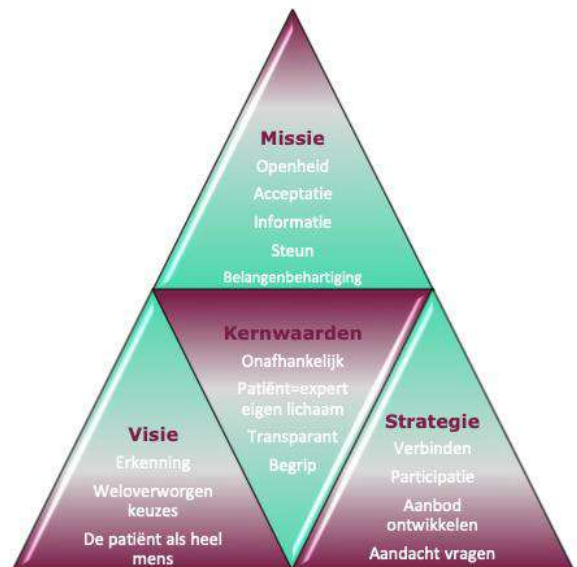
Missie
Openheid
Acceptatie
Informatie
Steun
Belangenbehartiging

Kernwaarden
Onafhankelijk
Patiënt=expert eigen lichaam
Transparant
Begrip

Visie
Erkenning
Weloverworgen keuzes
De patiënt als heel mens

Strategie
Verbinden
Participatie
Aanbod ontwikkelen
Aandacht vragen